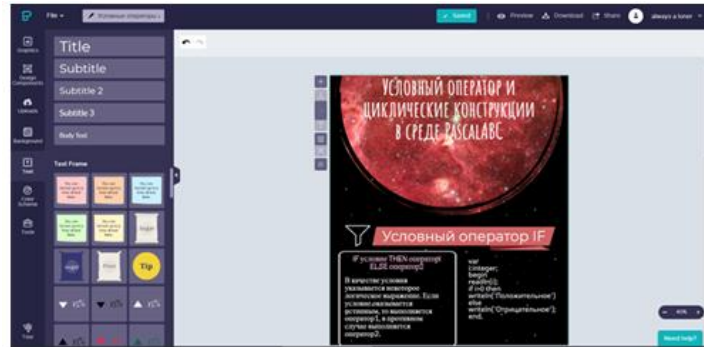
File
Условные операторы
Saved
Preview
Download
Share
always a loner
Graphics
Design Components
Uploads
Background
Text
Color Scheme
Tools
Title
Subtitle
Subtitle 2
Subtitle 3
Body Text
Text Frame
Tip
Условный оператор и циклические конструкции в среде PascalABC
Условный оператор IF
IF условие THEN оператор1 ELSE оператор2
В качестве условия указывается некоторое логическое выражение. Если условие оказывается истинным, то выполняется оператор1, в противном случае выполняется оператор2.
var
i:integer;
begin
readln(i);
if i>0 then
writeln('Положительное')
else
writeln('Отрицательное');
end.
40%
Need help?